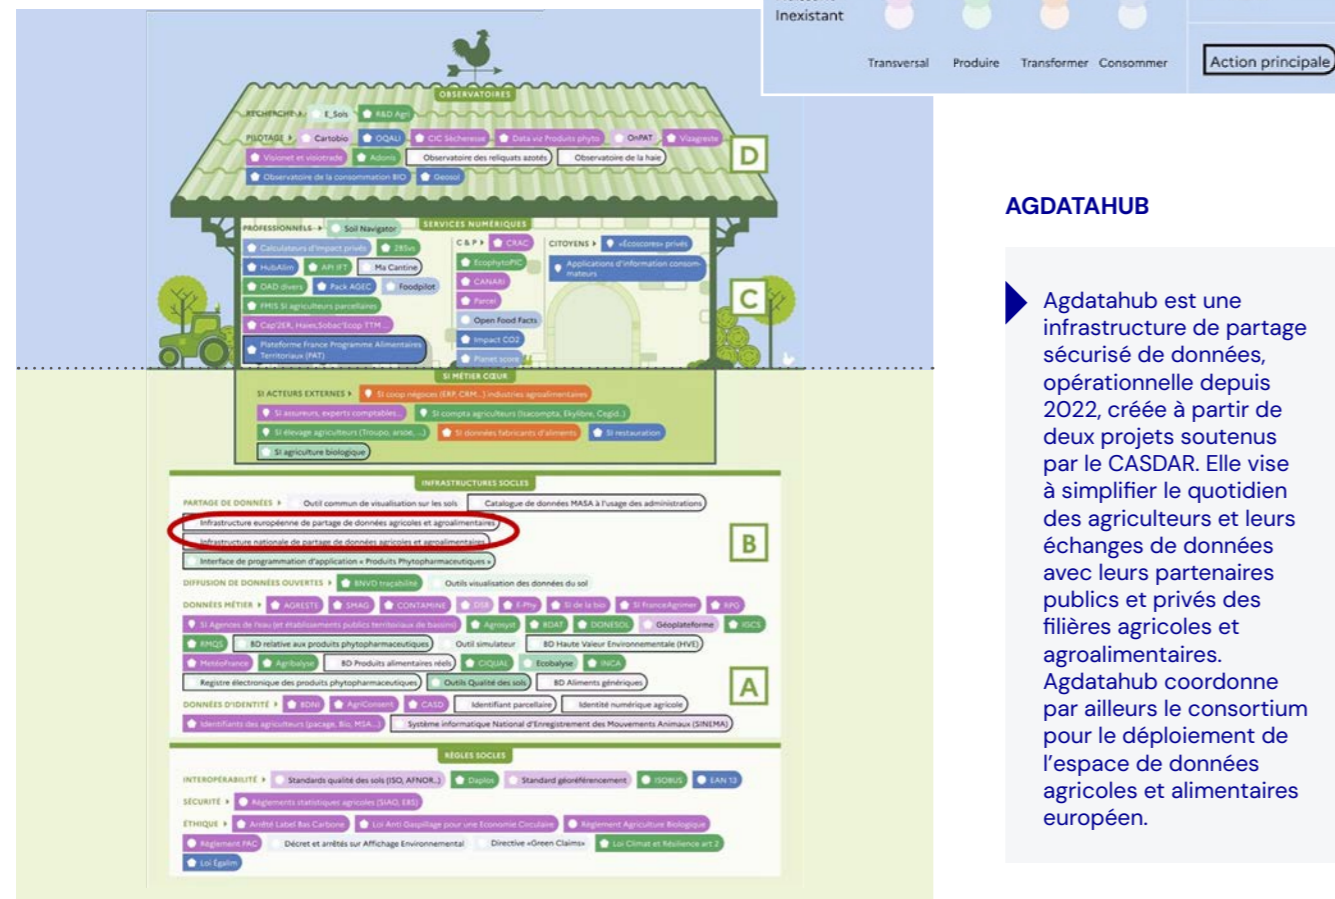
Inexistant

Transversal Produire Transformer Consommer

Action principale

OBSERVATOIRES

RECHERCHE ▸ E_Sols R&D Agri

PILOTAGE ▸ Cartobio OQALI CIC Sécheresse Data viz Produits phyto OnPAT Vizagreste

Visionet et visiotrade Adonis Observatoire des reliquats azotés Observatoire de la haie

Observatoire de la consommation BIO Geosol

D

SERVICES NUMÉRIQUES

PROFESSIONNELS ▸ Soil Navigator

Calculateurs d'impact privés 2BSvs

HubAlim API IFT Ma Cantine

OAD divers Pack AGEC Foodpilot

FMIS SI agriculteurs parcellaires

Cap'2ER, Haies,Sobac'Ecop TTM ...

Plateforme France Programme Alimentaires Territoriaux (PAT)

C&P ▸ CRAC

EcophytoPIC

CANARI

Parcel

Open Food Facts

Impact CO2

Planet score

CITOYENS ▸ «Ecoscores» privés

Applications d'information consommateurs

C

SI MÉTIER CŒUR

SI ACTEURS EXTERNES ▸ SI coop négoces (ERP, CRM...) industries agroalimentaires

SI assureurs, experts comptables... SI compta agriculteurs (Isacompta, Ekylibre, Cegid...)

SI élevage agriculteurs (Troupo, arsoe, ...) SI données fabricants d'aliments SI restauration

SI agriculture biologique

INFRASTRUCTURES SOCLES

PARTAGE DE DONNÉES ▸ Outil commun de visualisation sur les sols Catalogue de données MASA à l'usage des administrations

Infrastructure européenne de partage de données agricoles et agroalimentaires

Infrastructure nationale de partage de données agricoles et agroalimentaires

Interface de programmation d'application « Produits Phytopharmaceutiques »

B

DIFFUSION DE DONNÉES OUVERTES ▸ BNVD traçabilité Outils visualisation des données du sol

DONNÉES MÉTIER ▸ AGRESTE SMAG CONTAMINE DSR E-Phy Si de la bio SI FranceAgrimer RPG

SI Agences de l'eau (et établissements publics territoriaux de bassins) Agrosyst BDAT DONESOL Géoplateforme ISCS

RMQS BD relative aux produits phytopharmaceutiques Outil simulateur BD Haute Valeur Environnementale (HVE)

MétéoFrance Agribalyse BD Produits alimentaires réels CIQUAL Ecobalyse INCA

Registre électronique des produits phytopharmaceutiques Outils Qualité des sols BD Aliments génériques

A

DONNÉES D'IDENTITÉ ▸ BDNI AgriConsent CASD Identifiant parcellaire Identité numérique agricole

Identifiants des agriculteurs (pacage, Bio, MSA...) Système informatique National d'Enregistrement des Mouvements Animaux (SINEMA)

RÈGLES SOCLES

INTEROPÉRABILITÉ ▸ Standards qualité des sols (ISO, AFNOR...) Daplos Standard géoréférencement ISOBUS EAN 13

SÉCURITÉ ▸ Règlements statistiques agricoles (SIAO, ERS)

ÉTHIQUE ▸ Arrêté Label Bas Carbone Loi Anti Gaspillage pour une Economie Circulaire Règlement Agriculture Biologique

Règlement PAC Décret et arrêtés sur Affichage Environnemental Directive «Green Claims» Loi Climat et Résilience art 2

Loi Egalim

AGDATAHUB

Agdatahub est une infrastructure de partage sécurisé de données, opérationnelle depuis 2022, créée à partir de deux projets soutenus par le CASDAR. Elle vise à simplifier le quotidien des agriculteurs et leurs échanges de données avec leurs partenaires publics et privés des filières agricoles et agroalimentaires. Agdatahub coordonne par ailleurs le consortium pour le déploiement de l'espace de données agricoles et alimentaires européen.